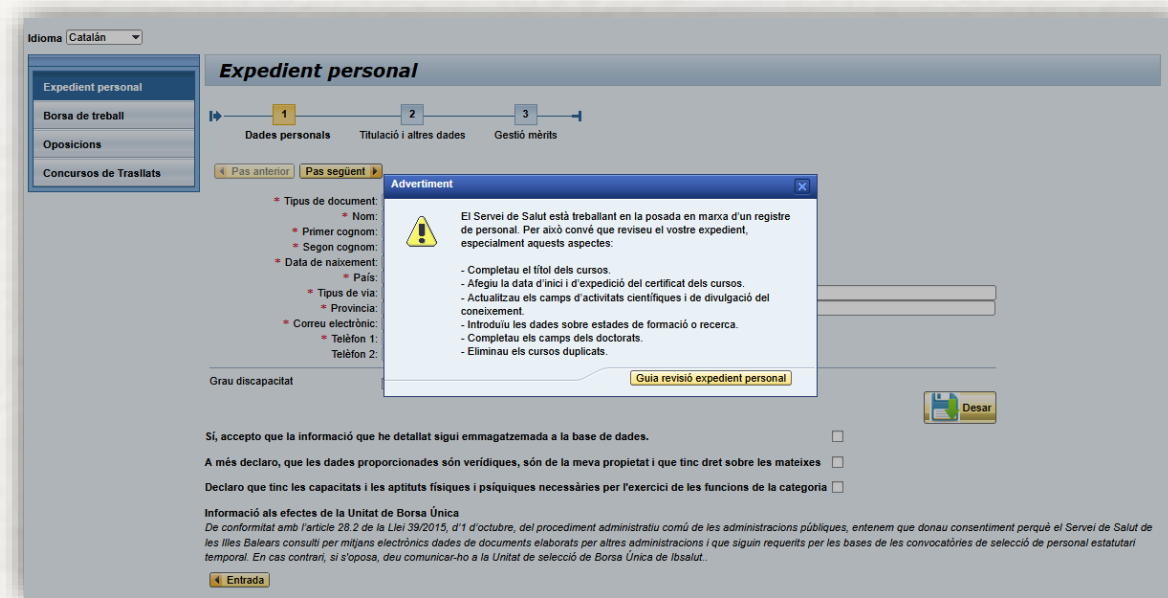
Idioma Catalán

Expedient personal
Borsa de treball
Oposicions
Concursos de Trasllats

Expedient personal

1 Dades personals
2 Titulació i altres dades
3 Gestió mèrits

Pas anterior
Pas següent

* Tipus de document:
* Nom:
* Primer cognom:
* Segon cognom:
* Data de naixement:
* País:
* Tipus de via:
* Provincia:
* Correu electrònic:
* Telèfon 1:
Telèfon 2:

Grau discapacitat

Advertiment

El Servei de Salut està treballant en la posada en marxa d'un registre de personal. Per això convé que reviseu el vostre expedient, especialment aquests aspectes:

- Completau el títol dels cursos.
- Afegiu la data d'inici i d'expedició del certificat dels cursos.
- Actualitzau els camps d'activitats científiques i de divulgació del coneixement.
- Introduïu les dades sobre estades de formació o recerca.
- Completau els camps dels doctorats.
- Eliminau els cursos duplicats.

Guia revisió expedient personal

Desar

Sí, accepto que la informació que he detallat sigui emmagatzemada a la base de dades.

A més declaro, que les dades proporcionades són verídiques, són de la meva propietat i que tinc dret sobre les mateixes

Declaro que tinc les capacitats i les aptituts físiques i psíquiques necessàries per l'exercici de les funcions de la categoria

Informació als efectes de la Unitat de Borsa Única
De conformitat amb l'article 28.2 de la Llei 39/2015, d'1 d'octubre, del procediment administratiu comú de les administracions públiques, entenem que donau consentiment perquè el Servei de Salut de les Illes Balears consulti per mitjans electrònics dades de documents elaborats per altres administracions i que siguin requerits per les bases de les convocatòries de selecció de personal estatutari temporal. En cas contrari, si s'oposa, deu comunicar-ho a la Unitat de selecció de Borsa Única de Ibsalut..

Entrada